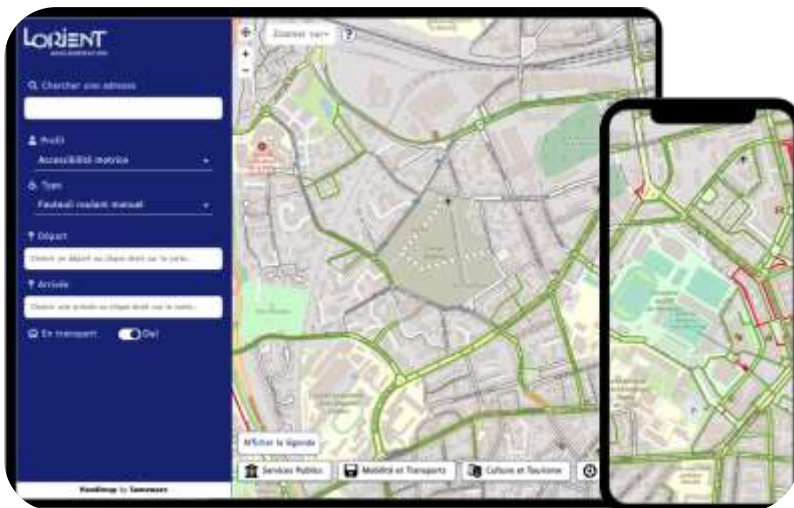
LORIENT
AGGLOMÉRATION

Chercher une adresse

Profil
Accessibilité motrice

Type
Fauteuil roulant manuel

Départ
Choisir un départ ou cliquer droit sur la carte...

Arrivée
Choisir une arrivée ou cliquer droit sur la carte...

En transport Oui

Handimap by Tamoseo

Zoomer sur

Afficher la légende

Services Publics
Mobilité et Transports
Culture et Tourisme